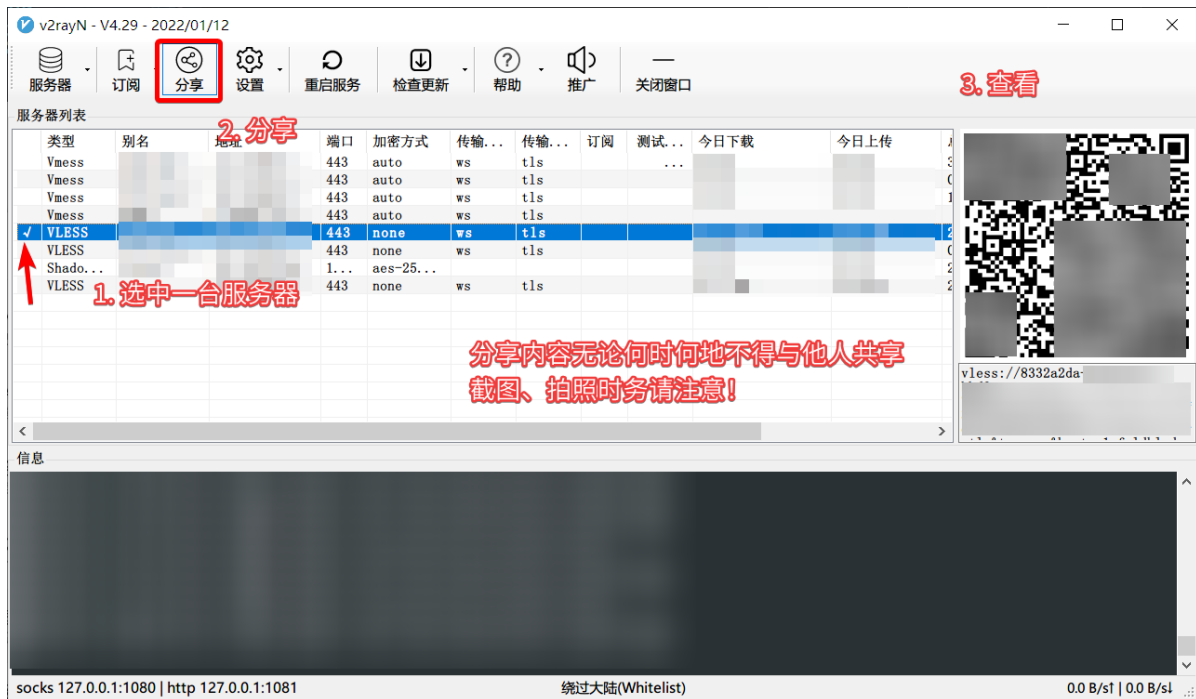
v2rayN - V4.29 - 2022/01/12

服务器 订阅 分享 设置 重启服务 检查更新 帮助 推广 关闭窗口

3. 查看

服务器列表

2. 分享

| | 类型 | 别名 | 地址 | 端口 | 加密方式 | 传输... | 传输... | 订阅 | 测试... | 今日下载 | 今日上传 |
|---|---|---|---|---|---|---|---|---|---|---|---|
| | Vmess | | | 443 | auto | ws | tls | | ... | | |
| | Vmess | | | 443 | auto | ws | tls | | | | |
| | Vmess | | | 443 | auto | ws | tls | | | | |
| | Vmess | | | 443 | auto | ws | tls | | | | |
| ✓ | VLESS | | | 443 | none | ws | tls | | | | |
| | VLESS | | | 443 | none | ws | tls | | | | |
| | Shado... | | | 1... | aes-25... | | | | | | |
| | VLESS | | | 443 | none | ws | tls | | | | |

1. 选中一台服务器

分享内容无论何时何地不得与他人共享
截图、拍照时务请注意！

vless://8332a2da-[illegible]

信息

socks 127.0.0.1:1080 | http 127.0.0.1:1081

绕过大陆(Whitelist)

0.0 B/s↑ | 0.0 B/s↓